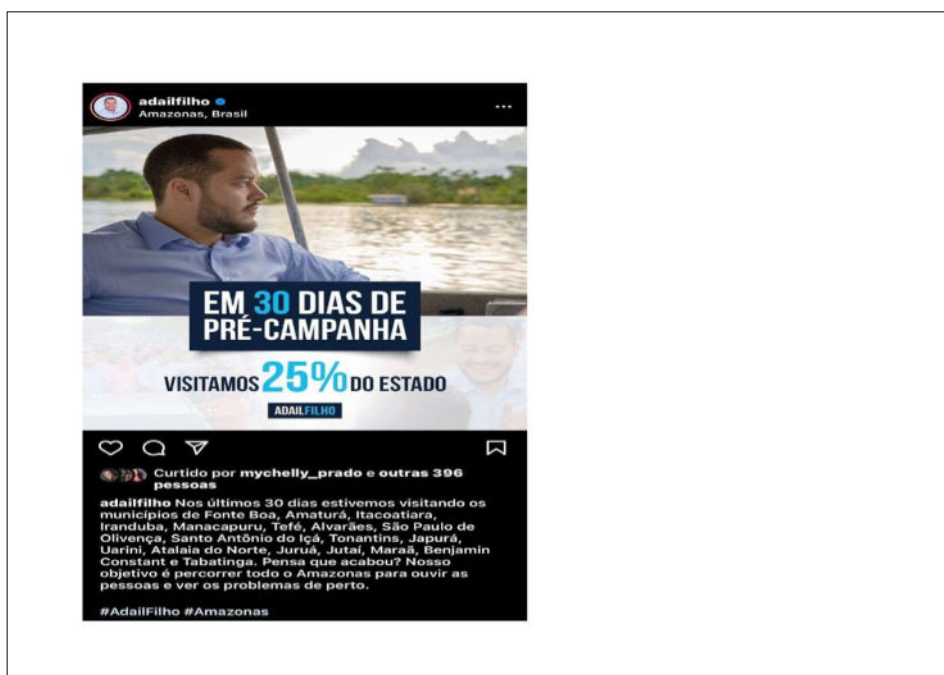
adailfilho
Amazonas, Brasil

EM 30 DIAS DE PRÉ-CAMPANHA

VISITAMOS 25% DO ESTADO

ADAILFILHO

Curtido por mychelly_prado e outras 396 pessoas

adailfilho Nos últimos 30 dias estivemos visitando os municípios de Fonte Boa, Amaturá, Itacoatiara, Iranduba, Manacapuru, Tefé, Alvarães, São Paulo de Olivença, Santo Antônio do Içá, Tonantins, Japurá, Uarini, Atalaia do Norte, Juruá, Jutaí, Maraã, Benjamin Constant e Tabatinga. Pensa que acabou? Nosso objetivo é percorrer todo o Amazonas para ouvir as pessoas e ver os problemas de perto.

#AdailFilho #Amazonas